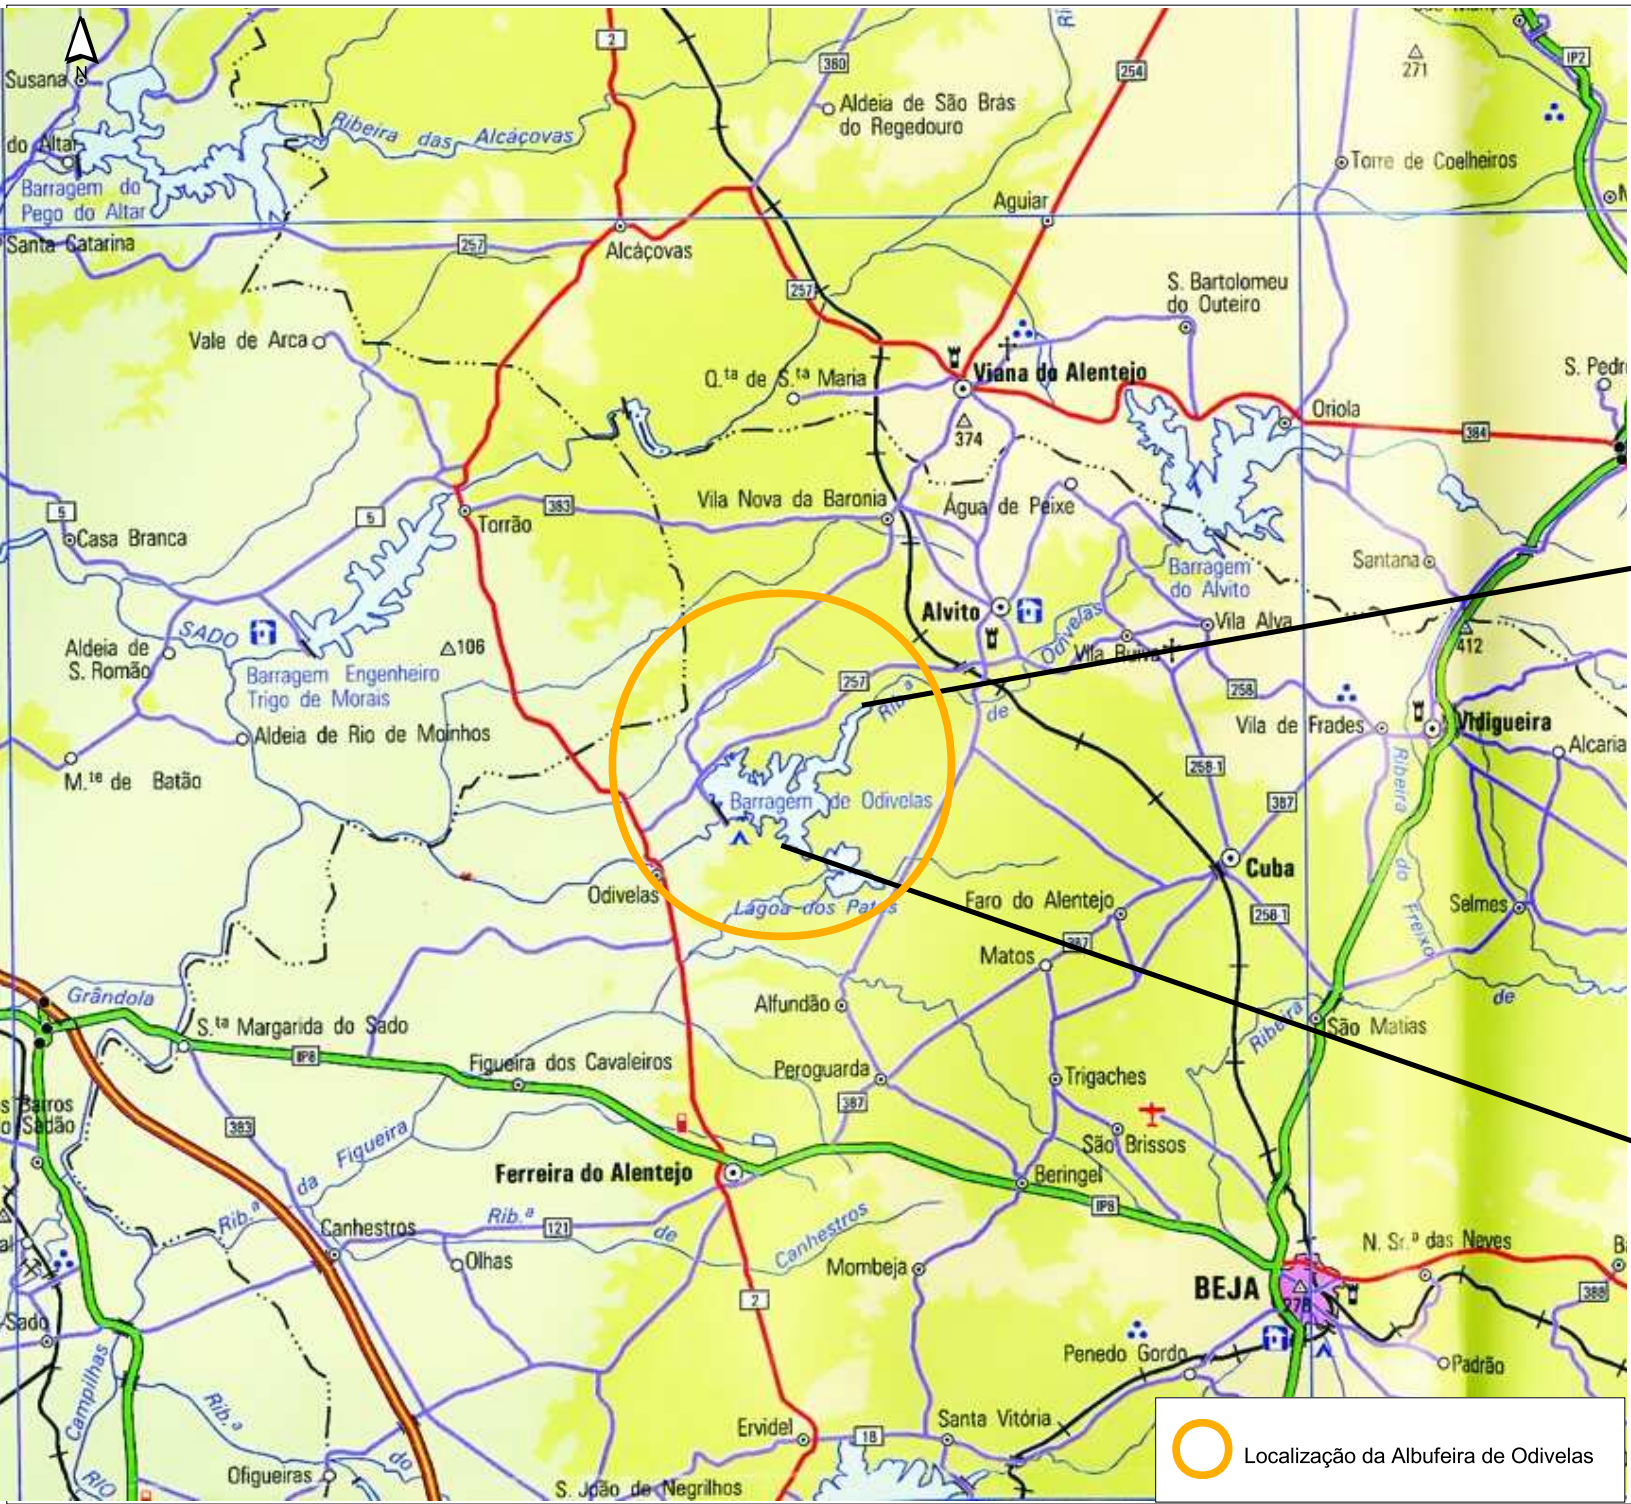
N

2

380

254

271

IP2

Susana

do Altar

Barragem do Pego do Altar

Ribeira das Alcáçovas

Aldeia de São Brás do Regedouro

Torre de Coelheiros

Santa Catarina

257

Alcáçovas

Aguiar

257

S. Bartolomeu do Outeiro

Vale de Arca

Q.ta de S.ta Maria

Viana do Alentejo

S. Pedro

374

Oriola

384

Vila Nova da Baronia

Água de Peixe

5

383

5

Casa Branca

Torrão

Santana

Barragem do Alvito

Alvito

Vila Alva

412

SADO

Aldeia de S. Romão

106

Barragem Engenheiro Trigo de Morais

257

Odivelas

Vila Ruiva

258

Vila de Frades

Vidigueira

Alcaria

Aldeia de Rio de Moinhos

de

M.te de Batão

258-1

Barragem de Odivelas

387

Ribeira do Freixo

Cuba

Odivelas

Lagoa dos Patos

Faro do Alentejo

Selmes

258-1

Matos

387

Grândola

Alfundão

de

São Matias

Ribeira

S.ta Margarida do Sado

IP8

Figueira dos Cavaleiros

Peroguarda

Trigaches

Barros Sadão

383

387

São Brissos

da Figueira

Ferreira do Alentejo

Beringel

IP8

Rib.a

Canhestros

Rib.a

121

de

Canhestros

N. Sr.a das Neves

Olhas

Mombeja

BEJA

278

388

Sado

2

Penedo Gordo

Padrão

Campilhas

Rib.a

Ervidel

18

Santa Vitória

RIO

Ofigueiras

S. João de Negrilhos

Localização da Albufeira de Odivelas